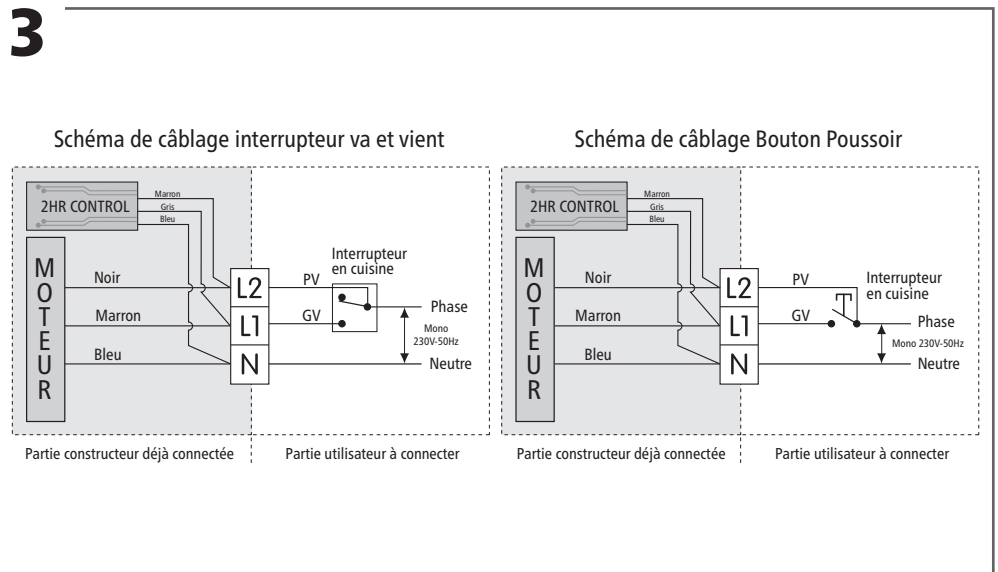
3

Schéma de câblage interrupteur va et vient

2HR CONTROL
Marron
Gris
Bleu

MOTEUR
Noir
Marron
Bleu

L2
L1
N

PV
GV
Interrupteur en cuisine
Phase
Mono 230V-50Hz
Neutre

Partie constructeur déjà connectée
Partie utilisateur à connecter

Schéma de câblage Bouton Poussoir

2HR CONTROL
Marron
Gris
Bleu

MOTEUR
Noir
Marron
Bleu

L2
L1
N

PV
GV
Interrupteur en cuisine
Phase
Mono 230V-50Hz
Neutre

Partie constructeur déjà connectée
Partie utilisateur à connecter